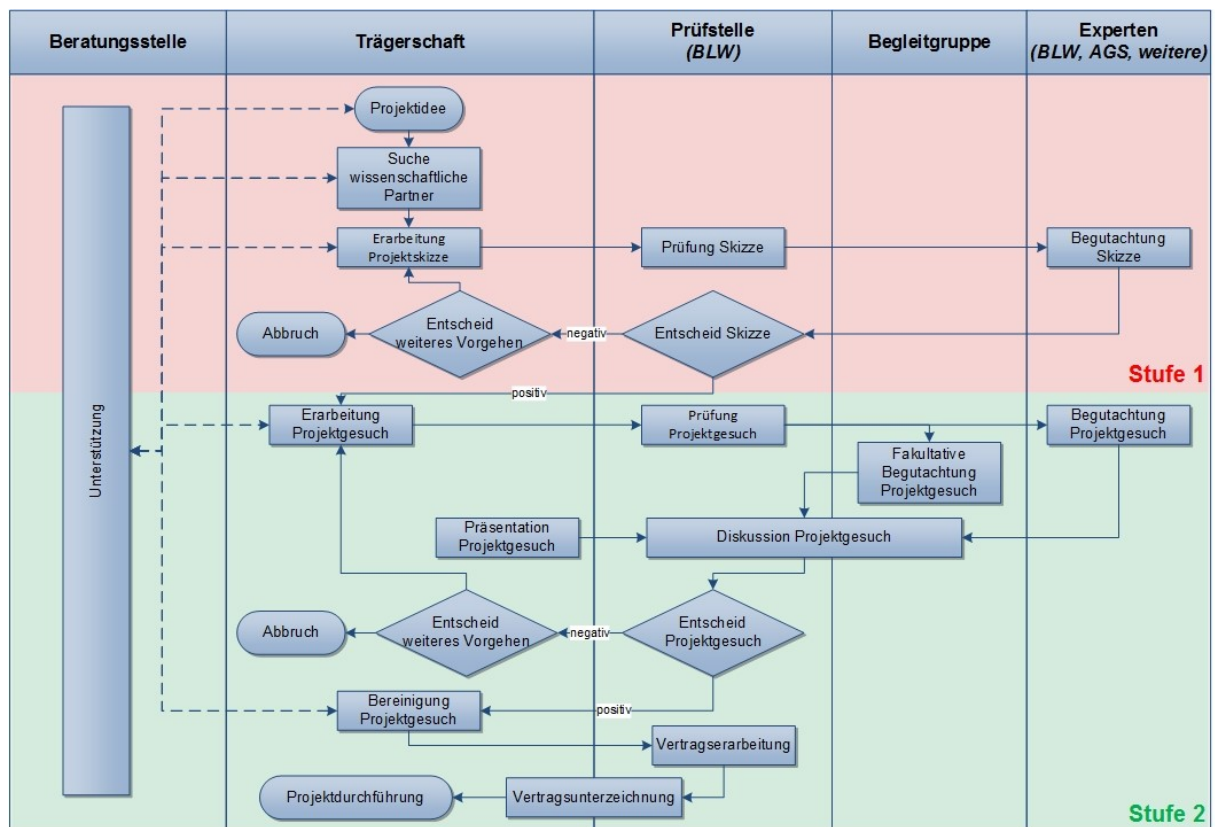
Beratungsstelle

Trägerschaft

Prüfstelle
(BLW)

Begleitgruppe

Experten
(BLW, AGS, weitere)

Unterstützung

Projektidee

Suche wissenschaftliche Partner

Erarbeitung Projektskizze

Prüfung Skizze

Begutachtung Skizze

Abbruch

Entscheid weiteres Vorgehen

negativ

Entscheid Skizze

positiv

Stufe 1

Erarbeitung Projektgesuch

Prüfung Projektgesuch

Begutachtung Projektgesuch

Fakultative Begutachtung Projektgesuch

Präsentation Projektgesuch

Diskussion Projektgesuch

Abbruch

Entscheid weiteres Vorgehen

negativ

Entscheid Projektgesuch

positiv

Bereinigung Projektgesuch

Vertragserarbeitung

Projektdurchführung

Vertragsunterzeichnung

Stufe 2